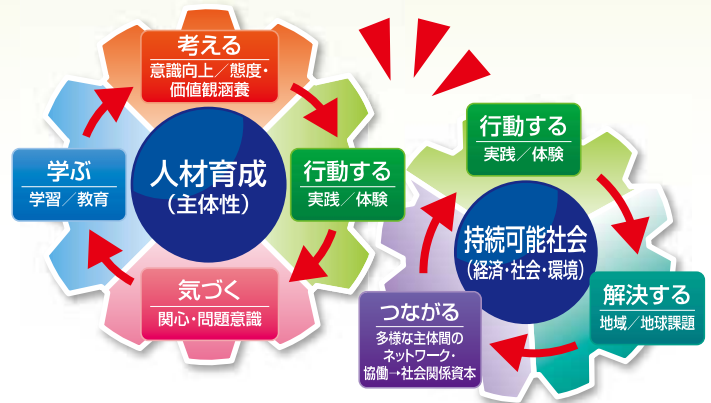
考える
意識向上／態度・価値観涵養

学ぶ
学習／教育

人材育成
（主体性）

行動する
実践／体験

気づく
関心・問題意識

行動する
実践／体験

持続可能社会
（経済・社会・環境）

解決する
地域／地球課題

つながる
多様な主体間のネットワーク・協働→社会関係資本